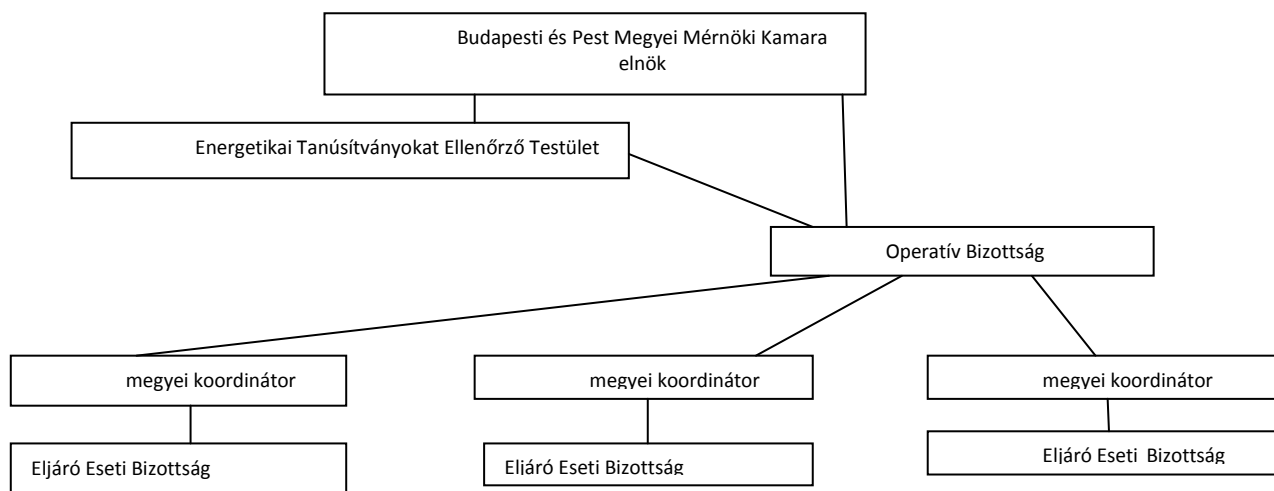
Budapesti és Pest Megyei Mérnöki Kamara
elnök

Energetikai Tanúsítványokat Ellenőrző Testület

Operatív Bizottság

megyei koordinátor

megyei koordinátor

megyei koordinátor

Eljáró Eseti Bizottság

Eljáró Eseti Bizottság

Eljáró Eseti Bizottság